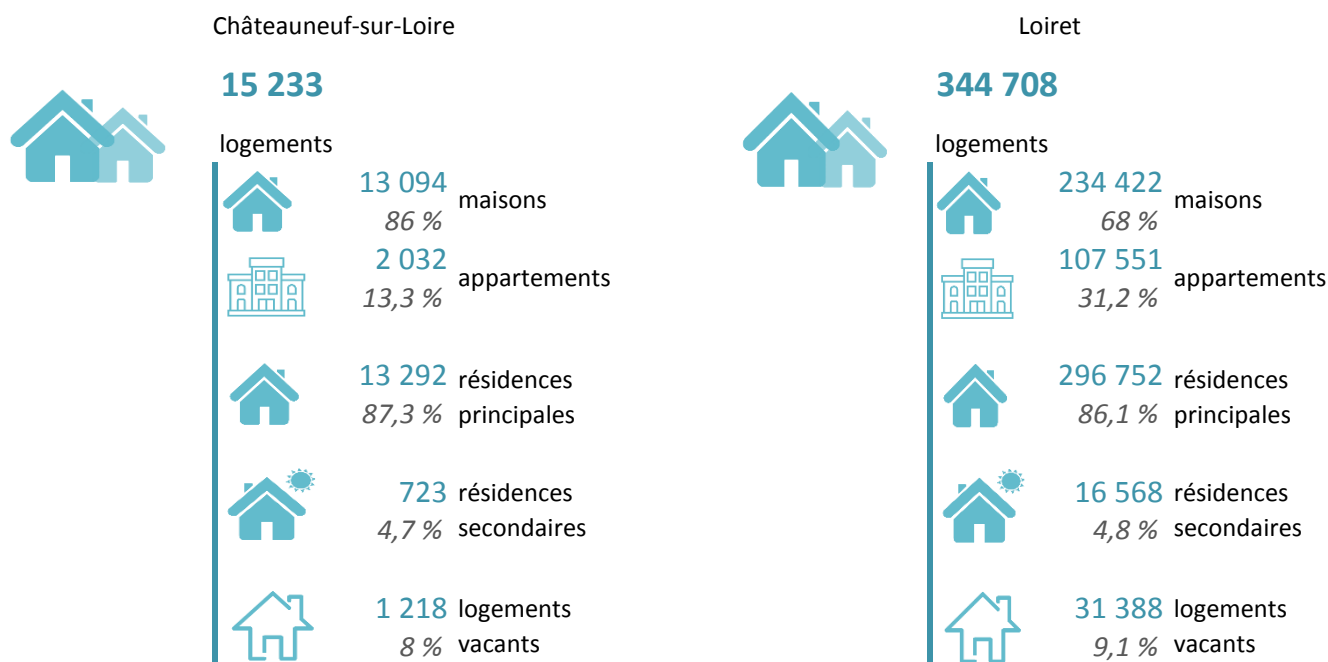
Châteauneuf-sur-Loire

15 233

logements

13 094
86 %
maisons

2 032
13,3 %
appartements

13 292
87,3 %
résidences principales

723
4,7 %
résidences secondaires

1 218
8 %
logements vacants

Loiret

344 708

logements

234 422
68 %
maisons

107 551
31,2 %
appartements

296 752
86,1 %
résidences principales

16 568
4,8 %
résidences secondaires

31 388
9,1 %
logements vacants